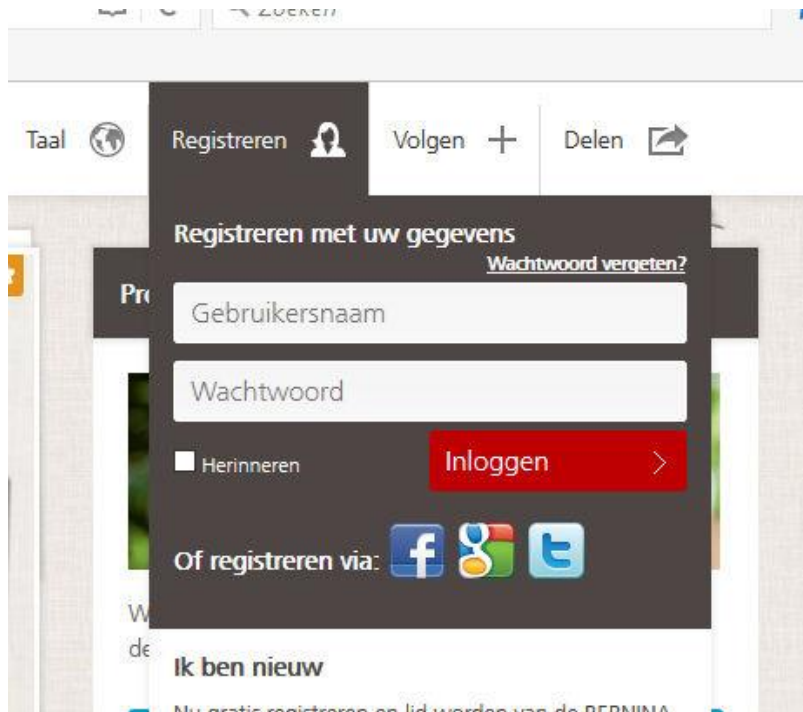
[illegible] Zoeken

Taal Registreren Volgen + Delen

Registreren met uw gegevens

Wachtwoord vergeten?

Pr

Gebruikersnaam

Wachtwoord

Herinneren

Inloggen >

Of registreren via:

W

de

Ik ben nieuw

Nu gratis registreren en lid worden van de BERNINA